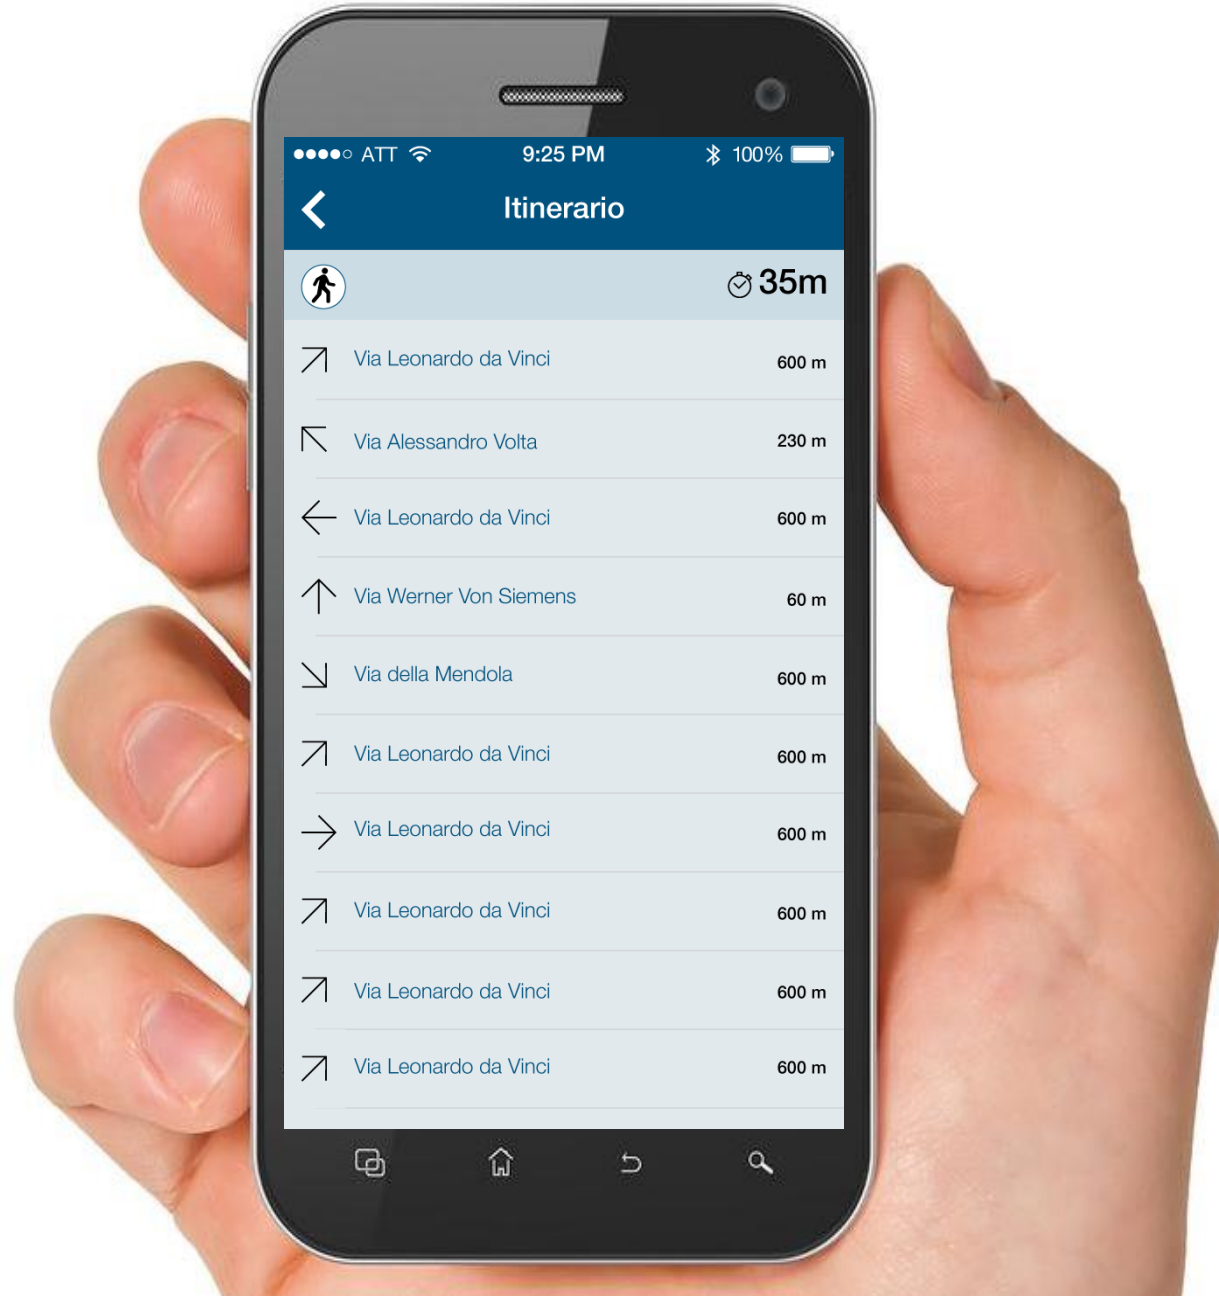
●●●●○ ATT 9:25 PM 100%

Itinerario

35m

Via Leonardo da Vinci 600 m

Via Alessandro Volta 230 m

Via Leonardo da Vinci 600 m

Via Werner Von Siemens 60 m

Via della Mendola 600 m

Via Leonardo da Vinci 600 m

Via Leonardo da Vinci 600 m

Via Leonardo da Vinci 600 m

Via Leonardo da Vinci 600 m

Via Leonardo da Vinci 600 m